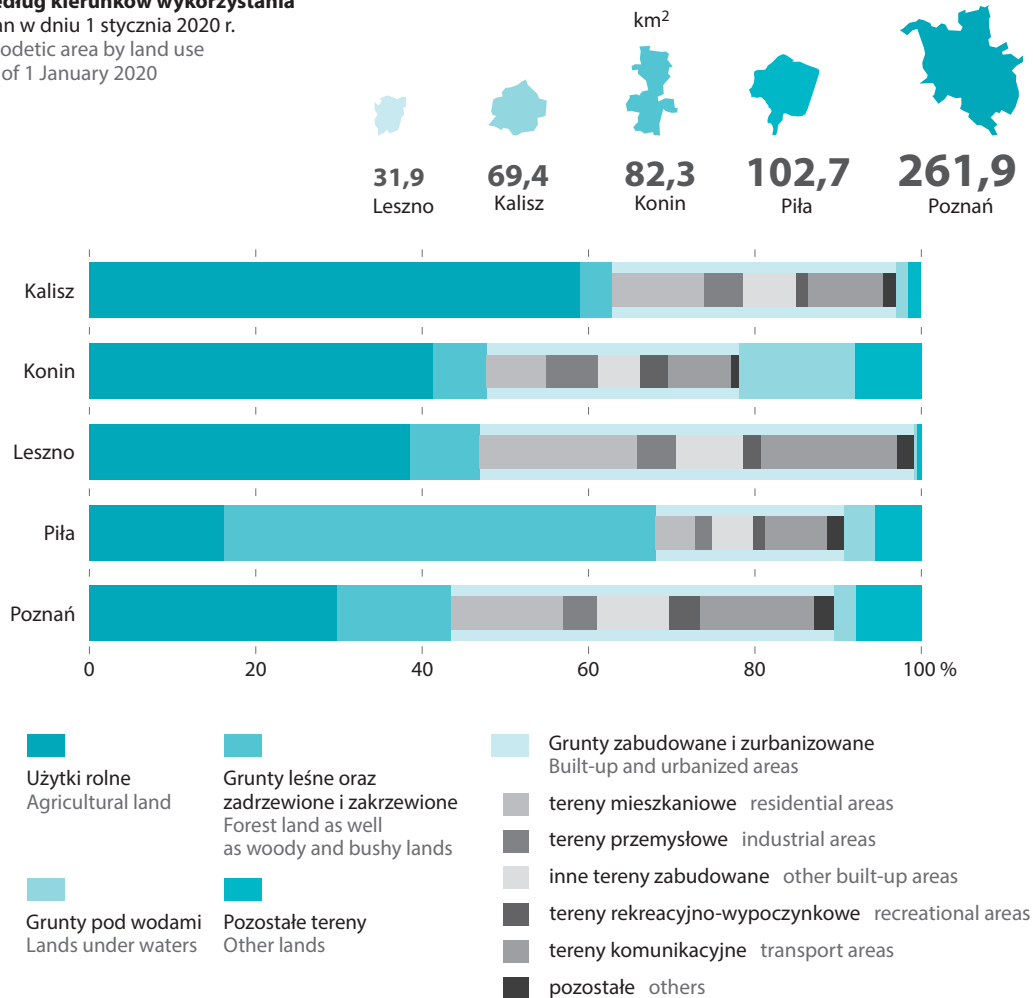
edług kierunków wykorzystania
an w dniu 1 stycznia 2020 r.
odetic area by land use
of 1 January 2020

km$^2$

31,9
Leszno

69,4
Kalisz

82,3
Konin

102,7
Piła

261,9
Poznań

Kalisz

Konin

Leszno

Piła

Poznań

0 20 40 60 80 100 %

Użytki rolne
Agricultural land

Grunty leśne oraz zadrzewione i zakrzewione
Forest land as well as woody and bushy lands

Grunty pod wodami
Lands under waters

Pozostałe tereny
Other lands

Grunty zabudowane i zurbanizowane
Built-up and urbanized areas

tereny mieszkaniowe residential areas

tereny przemysłowe industrial areas

inne tereny zabudowane other built-up areas

tereny rekreacyjno-wypoczynkowe recreational areas

tereny komunikacyjne transport areas

pozostałe others